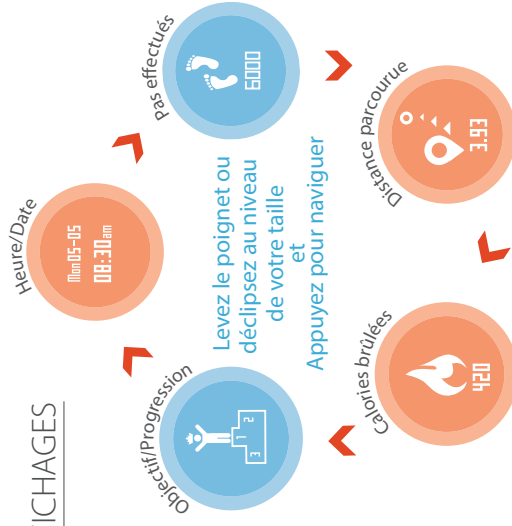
ICHAGES

Objectif/Progression

1 2 3

Heure/Date

Mon05-05
08:30am

Pas effectués

6000

Distance parcourue

3.93

Calories brûlées

420

Levez le poignet ou déclipsez au niveau de votre taille
et
Appuyez pour naviguer